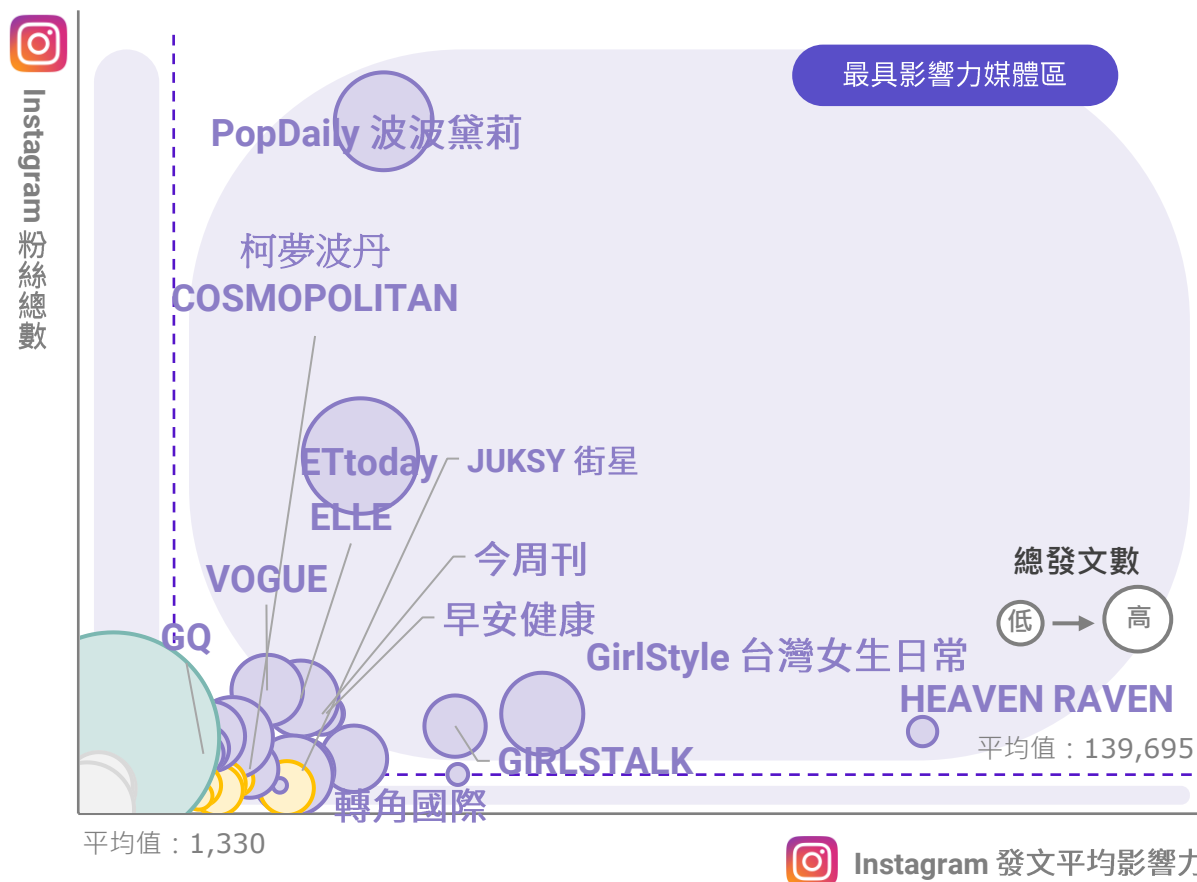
Instagram 粉絲總數

最具影響力媒體區

PopDaily 波波黛莉

柯夢波丹
COSMOPOLITAN

ETtoday

JUKSY 街星

ELLE

今周刊

VOGUE

早安健康

GQ

GirlStyle 台灣女生日常

HEAVEN RAVEN

總發文數

低

高

平均值：139,695

GIRLSTALK

轉角國際

平均值：1,330

Instagram 發文平均影響力